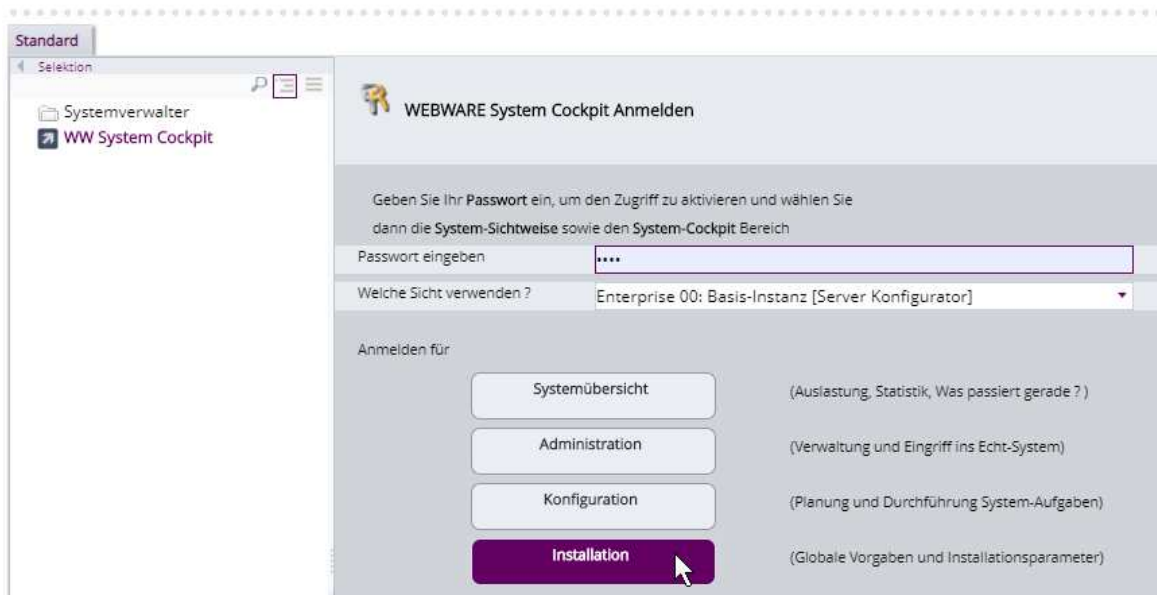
Standard

Selektion

Systemverwalter
WW System Cockpit

WEBWARE System Cockpit Anmelden

Geben Sie Ihr Passwort ein, um den Zugriff zu aktivieren und wählen Sie dann die System-Sichtweise sowie den System-Cockpit Bereich

Passwort eingeben ••••

Welche Sicht verwenden ? Enterprise 00: Basis-Instanz [Server Konfigurator]

Anmelden für

Systemübersicht (Auslastung, Statistik, Was passiert gerade ? )

Administration (Verwaltung und Eingriff ins Echt-System)

Konfiguration (Planung und Durchführung System-Aufgaben)

Installation (Globale Vorgaben und Installationsparameter)